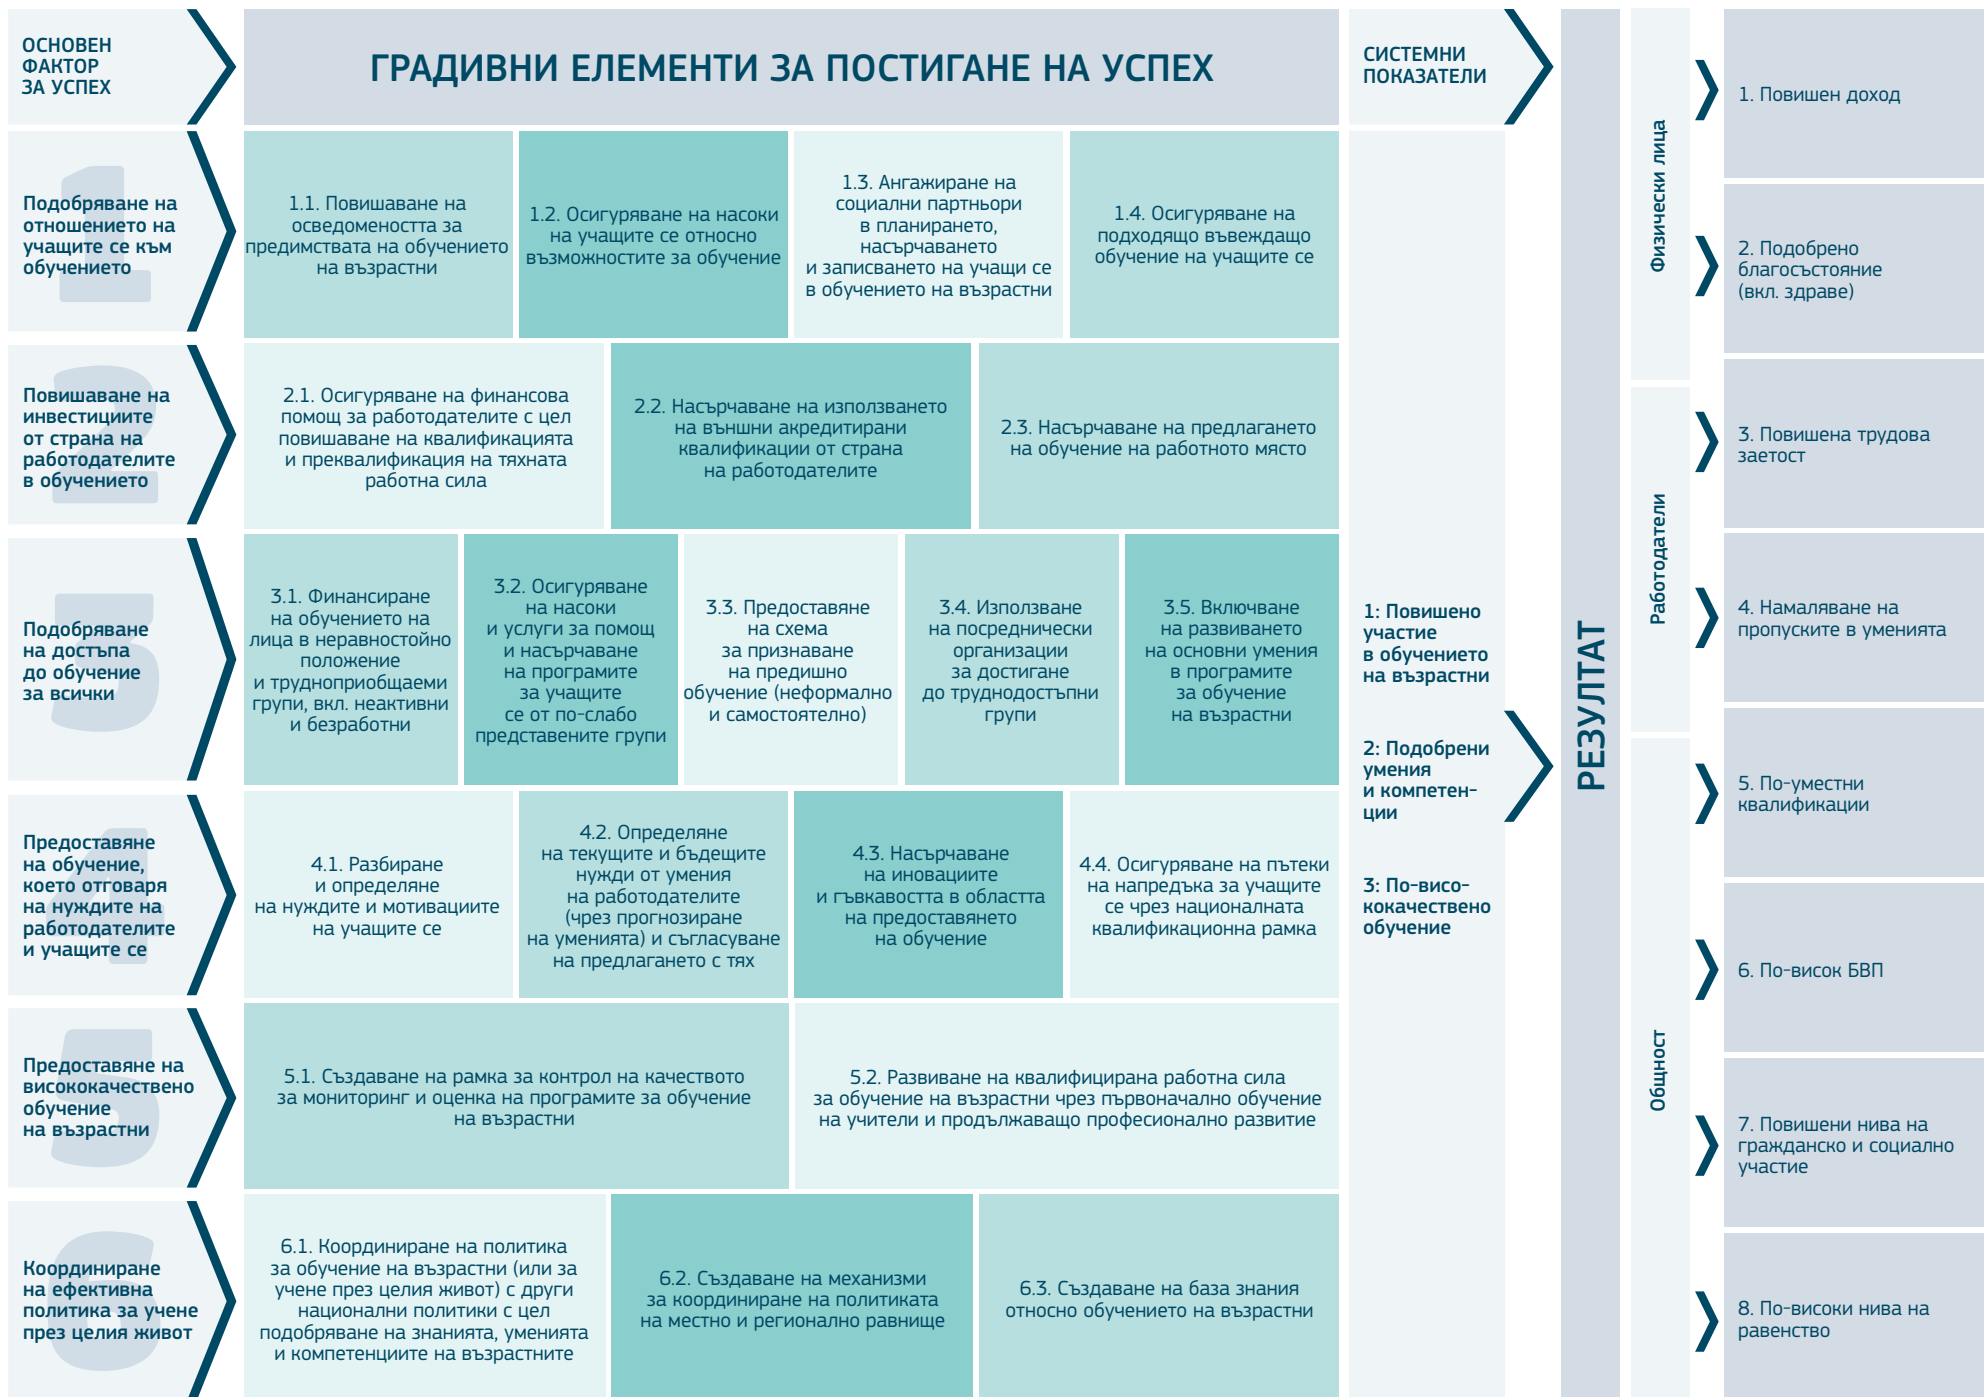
ОСНОВЕН ФАКТОР ЗА УСПЕХ

ГРАДИВНИ ЕЛЕМЕНТИ ЗА ПОСТИГАНЕ НА УСПЕХ

СИСТЕМНИ ПОКАЗАТЕЛИ

Подобряване на отношението на учащите се към обучението

1.1. Повишаване на осведомеността за предимствата на обучението на възрастни

1.2. Осигуряване на насоки на учащите се относно възможностите за обучение

1.3. Ангажиране на социални партньори в планирането, насърчаването и записването на учащи се в обучението на възрастни

1.4. Осигуряване на подходящо въвеждащо обучение на учащите се

Повишаване на инвестициите от страна на работодателите в обучението

2.1. Осигуряване на финансова помощ за работодателите с цел повишаване на квалификацията и преквалификация на тяхната работна сила

2.2. Насърчаване на използването на външни акредитирани квалификации от страна на работодателите

2.3. Насърчаване на предлагането на обучение на работното място

Подобряване на достъпа до обучение за всички

3.1. Финансиране на обучението на лица в неравностойно положение и трудноприобщаеми групи, вкл. неактивни и безработни

3.2. Осигуряване на насоки и услуги за помощ и насърчаване на програмите за учащите се от по-слабо представените групи

3.3. Предоставяне на схема за признаване на предишно обучение (неформално и самостоятелно)

3.4. Използване на посреднически организации за достигане до труднодостъпни групи

3.5. Включване на развиването на основни умения в програмите за обучение на възрастни

Предоставяне на обучение, което отговаря на нуждите на работодателите и учащите се

4.1. Разбиране и определяне на нуждите и мотивациите на учащите се

4.2. Определяне на текущите и бъдещите нужди от умения на работодателите (чрез прогнозиране на уменията) и съгласуване на предлагането с тях

4.3. Насърчаване на иновациите и гъвкавостта в областта на предоставянето на обучение

4.4. Осигуряване на пътеки на напредъка за учащите се чрез националната квалификационна рамка

Предоставяне на висококачествено обучение на възрастни

5.1. Създаване на рамка за контрол на качеството за мониторинг и оценка на програмите за обучение на възрастни

5.2. Развиване на квалифицирана работна сила за обучение на възрастни чрез първоначално обучение на учители и продължаващо професионално развитие

Координиране на ефективна политика за учене през целия живот

6.1. Координиране на политика за обучение на възрастни (или за учене през целия живот) с други национални политики с цел подобряване на знанията, уменията и компетенциите на възрастните

6.2. Създаване на механизми за координиране на политиката на местно и регионално равнище

6.3. Създаване на база знания относно обучението на възрастни

1: Повишено участие в обучението на възрастни

2: Подобрени умения и компетенции

3: По-висококачествено обучение

РЕЗУЛТАТ

Физически лица

Работодатели

Общност

1. Повишен доход

2. Подобрено благосъстояние (вкл. здраве)

3. Повишена трудова заетост

4. Намаляване на пропуските в уменията

5. По-уместни квалификации

6. По-висок БВП

7. Повишени нива на гражданско и социално участие

8. По-високи нива на равенство